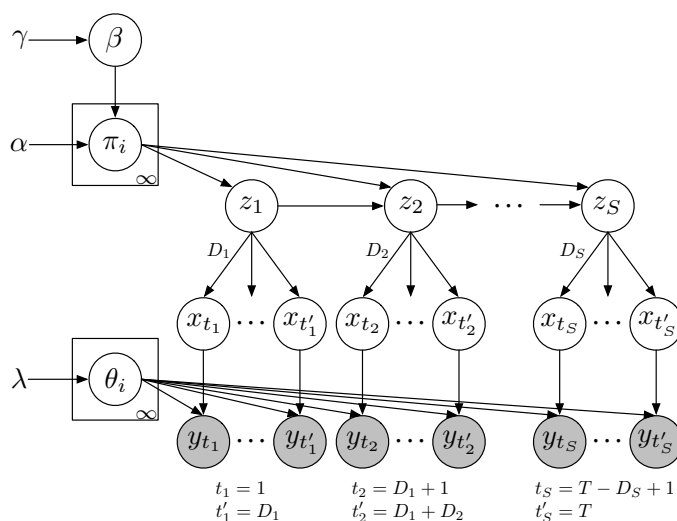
$\gamma$ $\beta$

$\alpha$ $\pi_i$ $\infty$

$z_1$ $z_2$ $\cdots$ $z_S$

$D_1$ $D_2$ $D_S$

$x_{t_1}$ $\cdots$ $x_{t'_1}$ $x_{t_2}$ $\cdots$ $x_{t'_2}$ $x_{t_S}$ $\cdots$ $x_{t'_S}$

$\lambda$ $\theta_i$ $\infty$

$y_{t_1}$ $\cdots$ $y_{t'_1}$ $y_{t_2}$ $\cdots$ $y_{t'_2}$ $y_{t_S}$ $\cdots$ $y_{t'_S}$

$t_1 = 1$
$t'_1 = D_1$

$t_2 = D_1 + 1$
$t'_2 = D_1 + D_2$

$t_S = T - D_S + 1$
$t'_S = T$